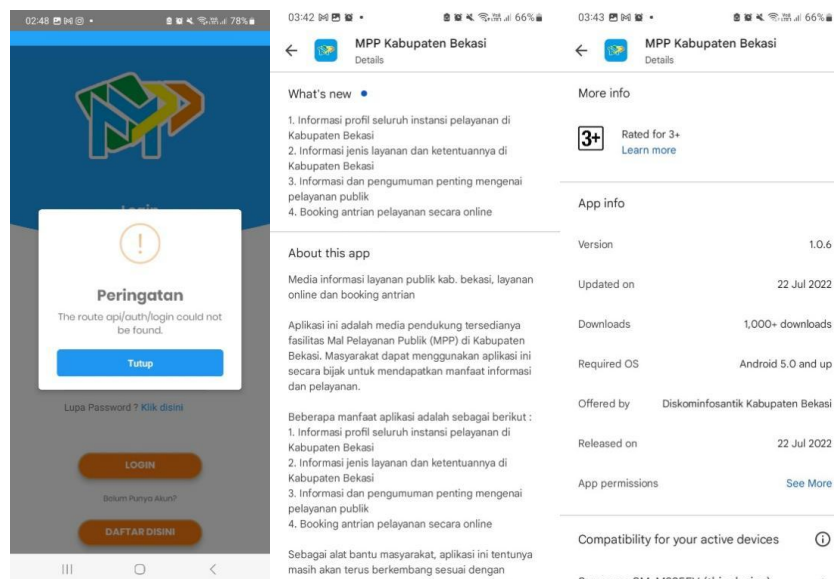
02:48 78%

Login

!

Peringatan

The route api/auth/login could not be found.

Tutup

Lupa Password ? Klik disini

LOGIN

Belum Punya Akun?

DAFTAR DISINI

03:42 66%

MPP Kabupaten Bekasi
Details

What's new •

1. Informasi profil seluruh instansi pelayanan di Kabupaten Bekasi
2. Informasi jenis layanan dan ketentuannya di Kabupaten Bekasi
3. Informasi dan pengumuman penting mengenai pelayanan publik
4. Booking antrian pelayanan secara online

About this app

Media informasi layanan publik kab. bekasi, layanan online dan booking antrian

Aplikasi ini adalah media pendukung tersedianya fasilitas Mal Pelayanan Publik (MPP) di Kabupaten Bekasi. Masyarakat dapat menggunakan aplikasi ini secara bijak untuk mendapatkan manfaat informasi dan pelayanan.

Beberapa manfaat aplikasi adalah sebagai berikut :
1. Informasi profil seluruh instansi pelayanan di Kabupaten Bekasi
2. Informasi jenis layanan dan ketentuannya di Kabupaten Bekasi
3. Informasi dan pengumuman penting mengenai pelayanan publik
4. Booking antrian pelayanan secara online

Sebagai alat bantu masyarakat, aplikasi ini tentunya masih akan terus berkembang sesuai dengan

03:43 66%

MPP Kabupaten Bekasi
Details

More info

3+ Rated for 3+
Learn more

App info

| Version | 1.0.6 |
|---|---|
| Updated on | 22 Jul 2022 |
| Downloads | 1,000+ downloads |
| Required OS | Android 5.0 and up |
| Offered by | Diskominfosantik Kabupaten Bekasi |
| Released on | 22 Jul 2022 |
| App permissions | See More |

Compatibility for your active devices